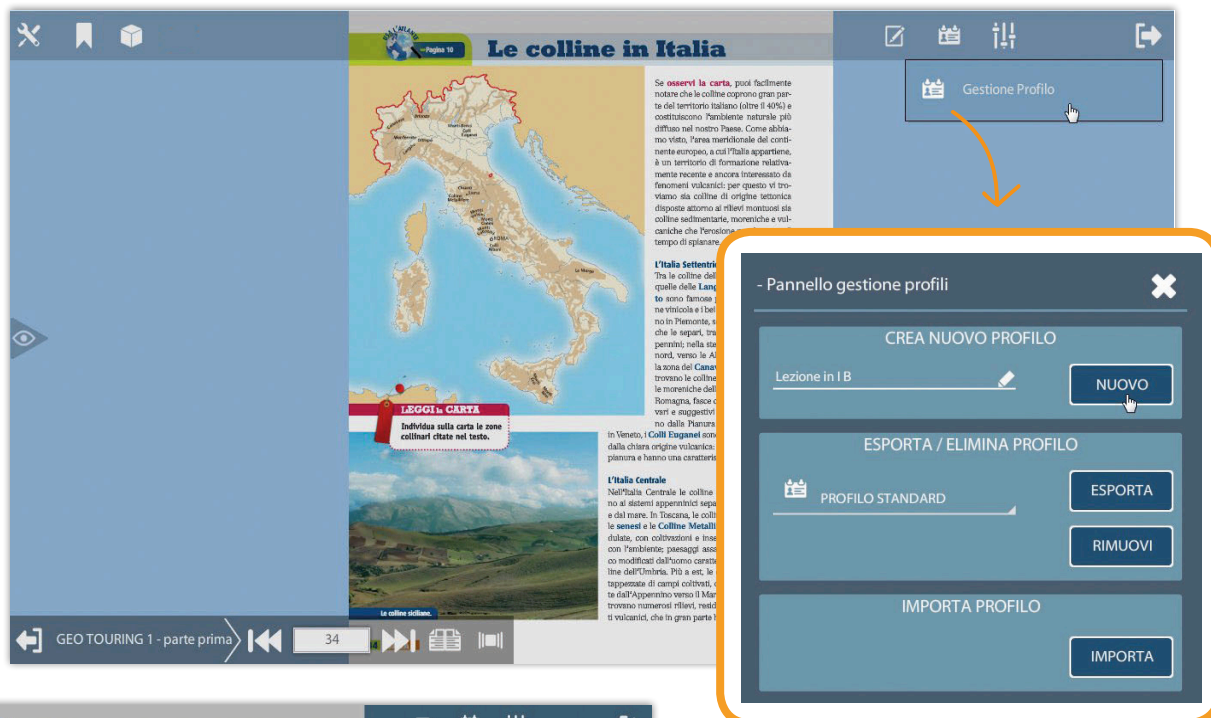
Pagina 10

Le colline in Italia

Se osservi la carta, puoi facilmente notare che le colline coprono gran parte del territorio italiano (oltre il 40%) e costituiscono l'ambiente naturale più diffuso nel nostro Paese. Come abbiamo visto, l'area meridionale del continente europeo, a cui l'Italia appartiene, è un territorio di formazione relativamente recente e ancora interessato da fenomeni vulcanici: per questo vi troviamo sia colline di origine tettonica disposte attorno ai rilievi montuosi sia colline sedimentarie, moreniche e vulcaniche che l'erosione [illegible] tempo di spianare.

L'Italia Settentrio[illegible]
Tra le colline dell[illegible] quelle delle Lang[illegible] to sono famose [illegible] ne vinicola e i bel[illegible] no in Piemonte, s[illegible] che le separi, tra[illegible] pennini; nella ste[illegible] nord, verso le Al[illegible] la zona del Canav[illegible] trovano le colline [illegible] le moreniche dell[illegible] Romagna, fasce c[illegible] vari e suggestivi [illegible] no dalla Pianura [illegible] in Veneto, i Colli Euganei son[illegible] dalla chiara origine vulcanica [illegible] pianura e hanno una caratteris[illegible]

L'Italia Centrale
Nell'Italia Centrale le colline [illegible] no ai sistemi appenninici sepa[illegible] e dal mare. In Toscana, le colli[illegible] le senesi e le Colline Metalli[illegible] dulate, con coltivazioni e inse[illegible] con l'ambiente; paesaggi ass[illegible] co modificati dall'uomo caratt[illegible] line dell'Umbria. Più a est, le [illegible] tappezzate di campi coltivati, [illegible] te dall'Appennino verso il Mar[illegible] trovano numerosi rilievi, resid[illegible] ti vulcanici, che in gran parte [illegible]

LEGGI la CARTA
Individua sulla carta le zone collinari citate nel testo.

Le colline siciliane.

Gestione Profilo

- Pannello gestione profili

CREA NUOVO PROFILO
Lezione in I B
NUOVO

ESPORTA / ELIMINA PROFILO
PROFILO STANDARD
ESPORTA
RIMUOVI

IMPORTA PROFILO
IMPORTA

GEO TOURING 1 - parte prima
34